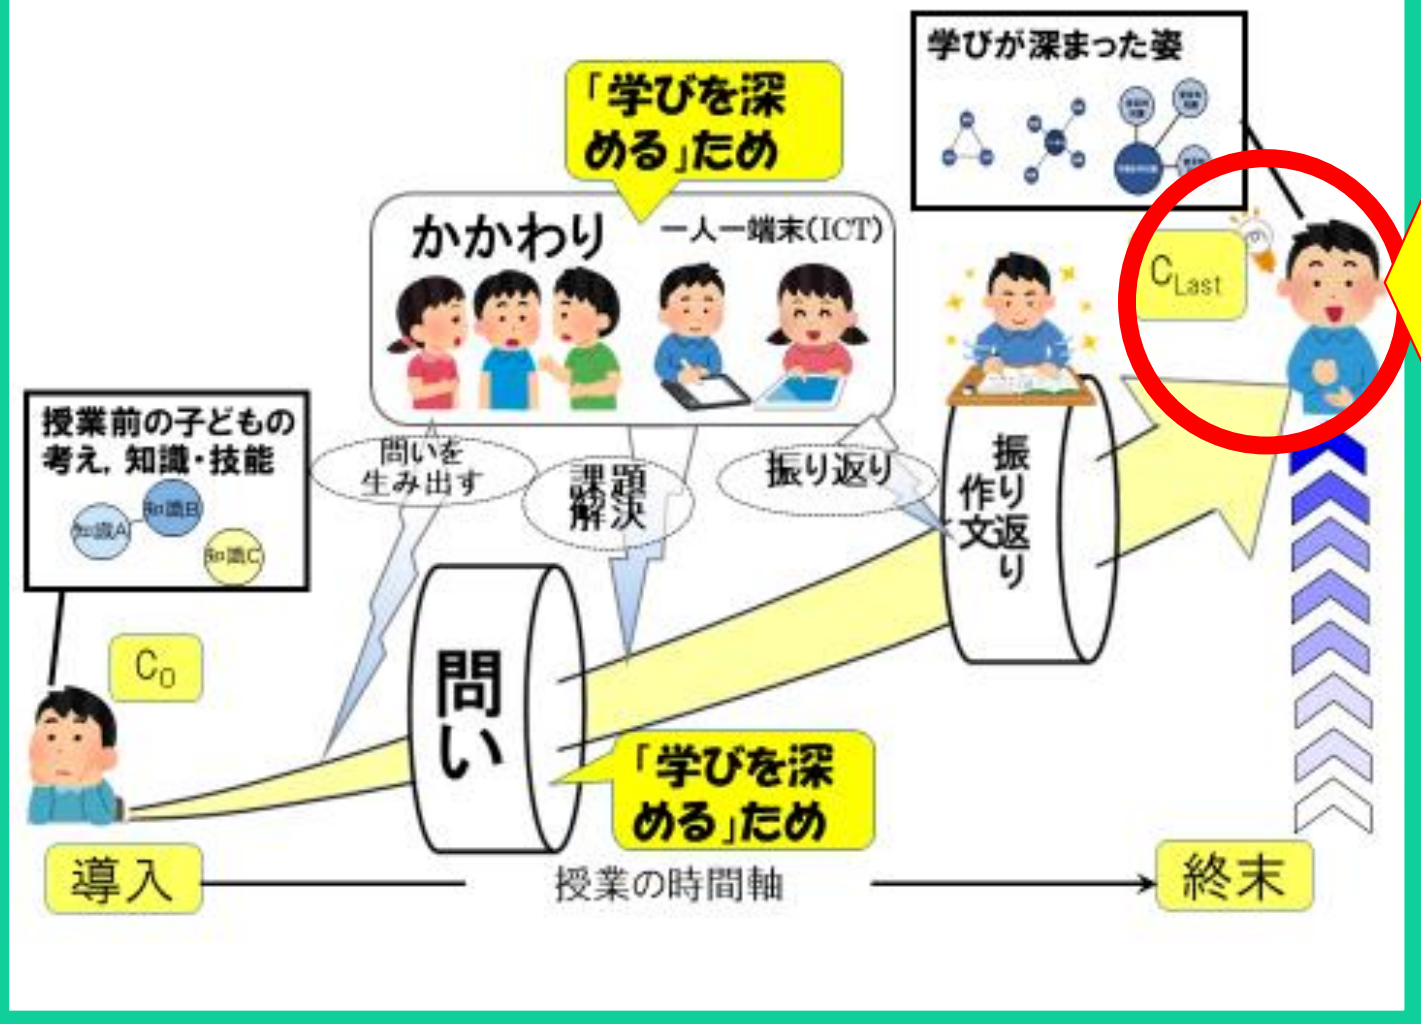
学びが深まった姿

「学びを深める」ため

かかわり

一人一端末(ICT)

$C_{Last}$

授業前の子どもの考え，知識・技能

知識A

知識B

知識C

問いを生み出す

課題解決

振り返り

振り返り作文

$C_0$

問い

「学びを深める」ため

導入

授業の時間軸

終末